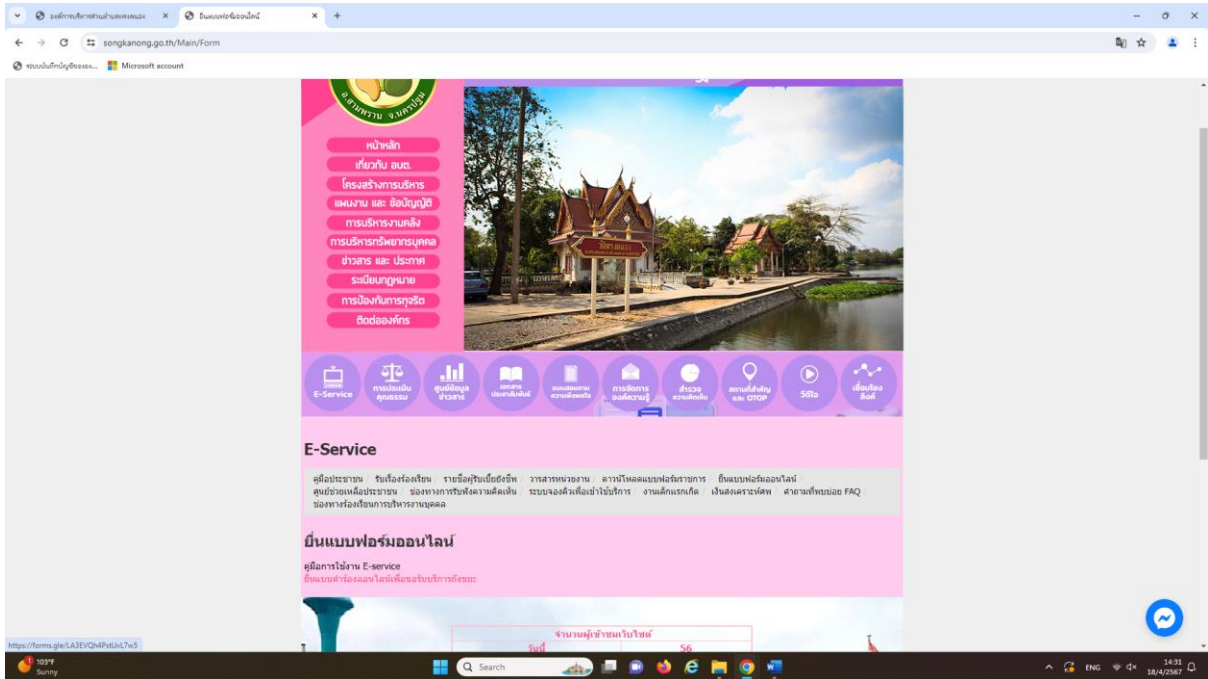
องค์การบริหารส่วนตำบลทรงคนอง ×
ยื่นแบบฟอร์มออนไลน์ ×
songkanong.go.th/Main/Form
ระบบบันทึกบัญชีขององ... Microsoft account

อ.สามพราน จ.นครปฐม

หน้าหลัก
เกี่ยวกับ อบต.
โครงสร้างการบริหาร
แผนงาน และ ข้อบัญญัติ
การบริหารงานคลัง
การบริหารทรัพยากรบุคคล
ข่าวสาร และ ประกาศ
ระเบียบกฎหมาย
การป้องกันการทุจริต
ติดต่อองค์กร

วัดทรงคนอง

E-Service
การประเมินคุณธรรม
ศูนย์ข้อมูลข่าวสาร
เอกสารประชาสัมพันธ์
แบบแสดงความพึงพอใจ
การจัดการองค์ความรู้
สำรวจความคิดเห็น
สถานที่สำคัญ และ OTOP
วีดีโอ
เชื่อมโยงลิงค์

E-Service

คู่มือประชาชน | รับเรื่องร้องเรียน | รายชื่อผู้รับเบี้ยยังชีพ | วารสารหน่วยงาน | ดาวน์โหลดแบบฟอร์มราชการ | ยื่นแบบฟอร์มออนไลน์ | ศูนย์ช่วยเหลือประชาชน | ช่องทางการรับฟังความคิดเห็น | ระบบจองคิวเพื่อเข้าใช้บริการ | งานเด็กแรกเกิด | เงินสงเคราะห์ศพ | คำถามที่พบบ่อย FAQ | ช่องทางร้องเรียนการบริหารงานบุคคล

ยื่นแบบฟอร์มออนไลน์

คู่มือการใช้งาน E-service
ยื่นแบบคำร้องออนไลน์เพื่อขอรับบริการถังขยะ

จำนวนผู้เข้าชมเว็บไซต์
วันนี้ 56

https://forms.gle/LA3EVQN4PstUvLTw5
103°F
Sunny
Search
ENG
14:31
18/4/2567